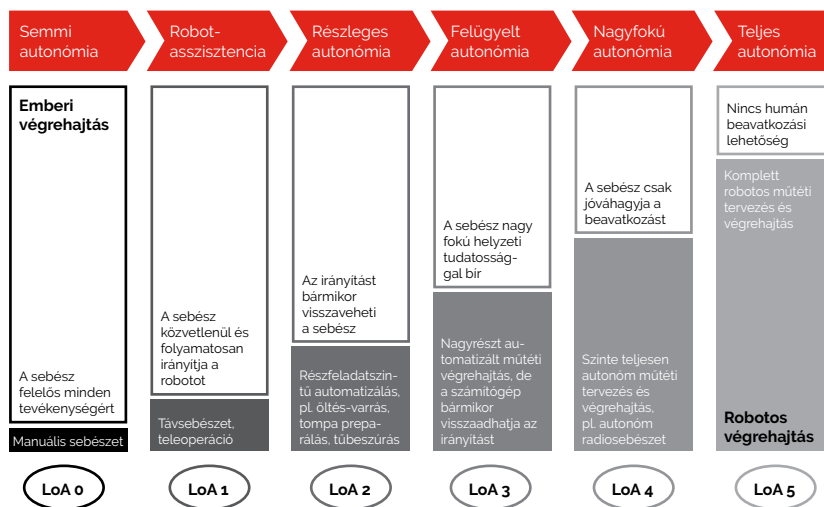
Semmi autonómia

Robot-asszisztencia

Részleges autonómia

Felügyelt autonómia

Nagyfokú autonómia

Teljes autonómia

Emberi végrehajtás

A sebész felelős minden tevékenységért

Manuális sebészet

LoA 0

A sebész közvetlenül és folyamatosan irányítja a robotot

Távsebészet, teleoperáció

LoA 1

Az irányítást bármikor visszaveheti a sebész

Részfeladatszintű automatizálás, pl. öltés-varrás, tompa preparálás, tűbeszúrás

LoA 2

A sebész nagy fokú helyzeti tudatossággal bír

Nagyrészt automatizált műtéti végrehajtás, de a számítógép bármikor visszaadhatja az irányítást

LoA 3

A sebész csak jóváhagyja a beavatkozást

Szinte teljesen autonóm műtéti tervezés és végrehajtás, pl. autonóm radiosebészet

LoA 4

Nincs humán beavatkozási lehetőség

Komplett robotos műtéti tervezés és végrehajtás

Robotos végrehajtás

LoA 5